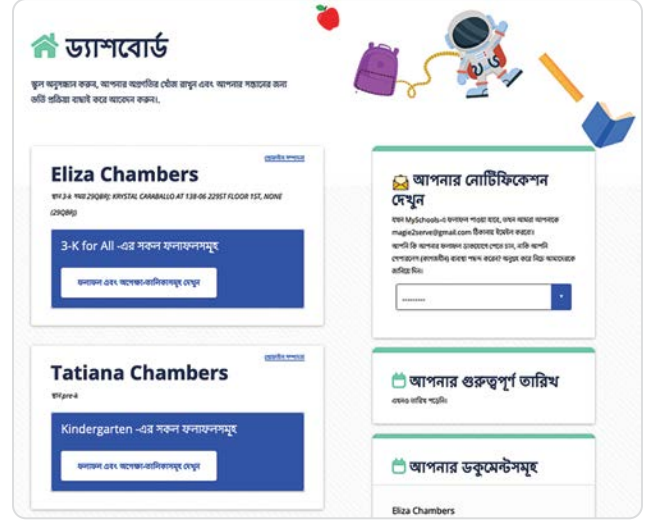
ড্যাশবোর্ড

স্কুল অনুসন্ধান করুন, আপনার অগ্রগতির খোঁজ রাখুন এবং আপনার সন্তানের জন্য ভর্তি প্রক্রিয়া বাছাই করে আবেদন করুন।

Eliza Chambers

প্রোফাইল সম্পাদনা

গ্রেড 3-K পছন্দ 29QBRJ: KRYSTAL CARABALLO AT 138-06 229ST FLOOR 1ST, NONE (29QBRJ)

3-K for All -এর সকল ফলাফলসমূহ

ফলাফল এবং অপেক্ষা-তালিকাসমূহ দেখুন

Tatiana Chambers

প্রোফাইল সম্পাদনা

গ্রেড pre-k

Kindergarten -এর সকল ফলাফলসমূহ

ফলাফল এবং অপেক্ষা-তালিকাসমূহ দেখুন

আপনার নোটিফিকেশন দেখুন

যখন MySchools-এ ফলাফল পাওয়া যাবে, তখন আমরা আপনাকে magie2serve@gmail.com ঠিকানায় ইমেইল করবো।

আপনি কি আপনার ফলাফল টেক্সটের মাধ্যমে পেতে চান, নাকি আপনি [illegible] ব্যবস্থা পছন্দ করেন? অনুগ্রহ করে নিচে আমাদেরকে জানিয়ে দিন।

---------

আপনার গুরুত্বপূর্ণ তারিখ

এখনও তারিখ পাওয়া যায়নি।

আপনার ডকুমেন্টসমূহ

Eliza Chambers